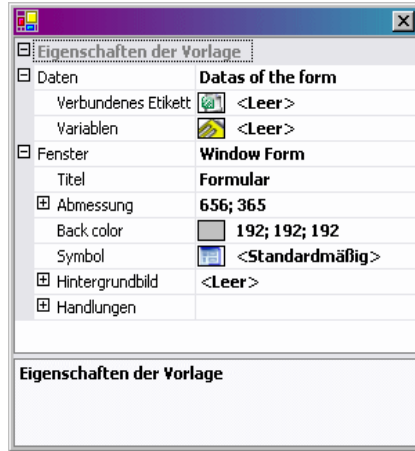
Eigenschaften der Vorlage

| | |
|---|---|
| Daten | Datas of the form |
| Verbundenes Etikett | <Leer> |
| Variablen | <Leer> |
| Fenster | Window Form |
| Titel | Formular |
| Abmessung | 656; 365 |
| Back color | 192; 192; 192 |
| Symbol | <Standardmäßig> |
| Hintergrundbild | <Leer> |
| Handlungen | |

Eigenschaften der Vorlage